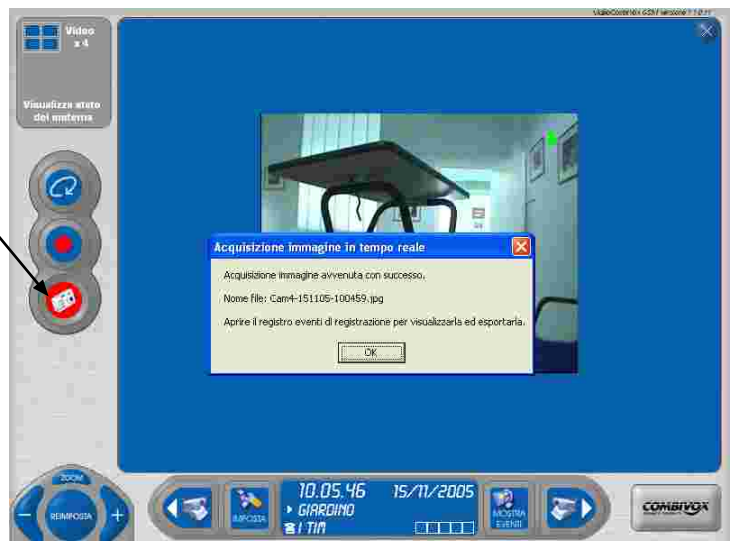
VideoCombivox GSM versione 7.1.0.11

Video x 4

Visualizza stato del sistema

Acquisizione immagine in tempo reale

Acquisizione immagine avvenuta con successo.

Nome file: Cam4-151105-100459.jpg

Aprire il registro eventi di registrazione per visualizzarla ed esportarla.

OK

ZOOM

REIMPOSTA

IMPOSTA

10.05.46 15/11/2005

GIARDINO

1 TIM

MOSTRA EVENTI

COMBIVOX